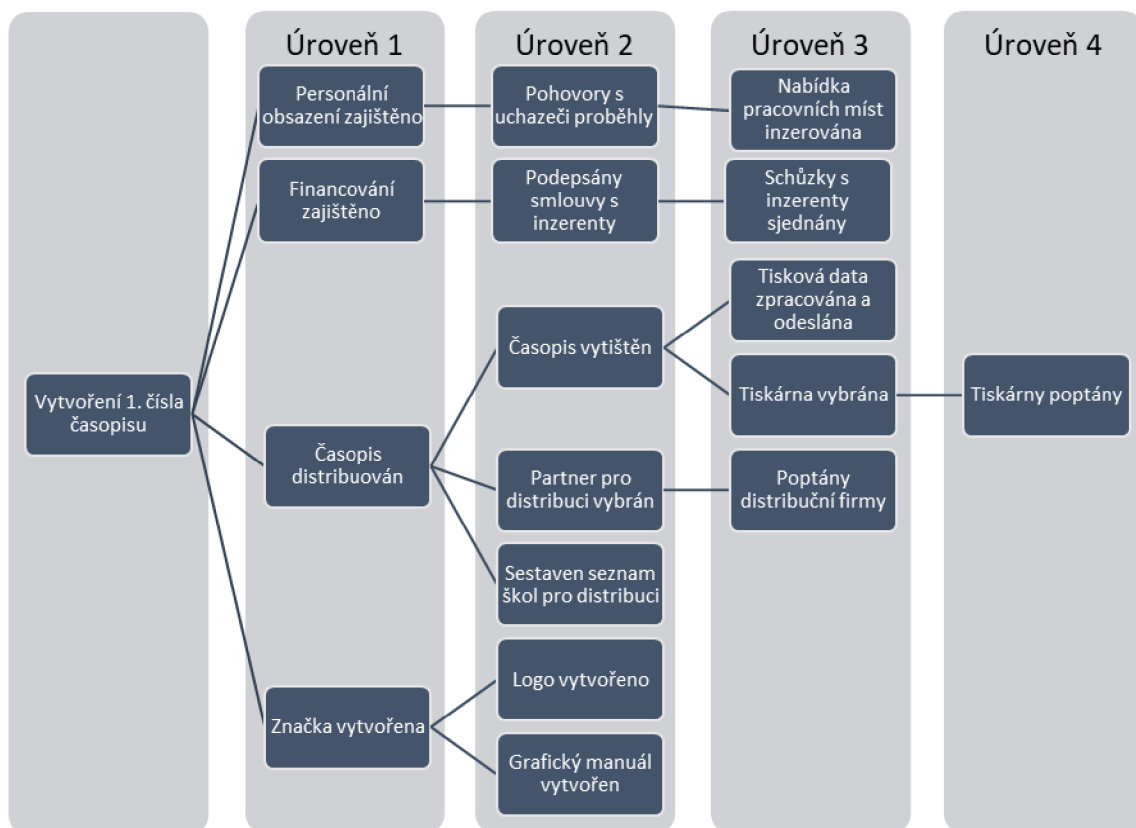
Úroveň 1

Úroveň 2

Úroveň 3

Úroveň 4

Vytvoření 1. čísla časopisu

Personální obsazení zajištěno

Pohovory s uchazeči proběhly

Nabídka pracovních míst inzerována

Financování zajištěno

Podepsány smlouvy s inzerenty

Schůzky s inzerenty sjednány

Časopis distribuován

Časopis vytištěn

Tisková data zpracována a odeslána

Tiskárna vybrána

Tiskárny poptány

Partner pro distribuci vybrán

Poptány distribuční firmy

Sestaven seznam škol pro distribuci

Značka vytvořena

Logo vytvořeno

Grafický manuál vytvořen